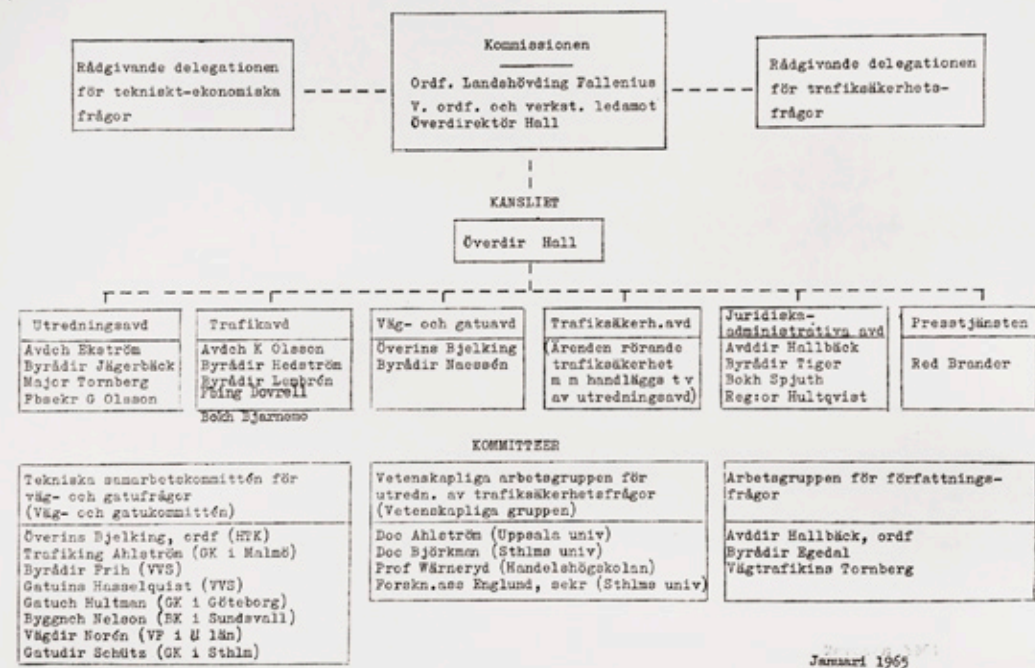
Rådgivande delegationen för tekniskt-ekonomiska frågor

Kommissionen

Ordf. Landshövding Fallenius
V. ordf. och verkst. ledamot Överdirektör Hall

Rådgivande delegationen för trafiksäkerhetsfrågor

KANSLIET

Överdir Hall

Utredningsavd
Avdch Ekström
Byrådir Jägerbäck
Major Tornberg
Pbsekr G Olsson

Trafikavd
Avdch K Olsson
Byrådir Hedström
Byrådir Lenbrén
Fving Dovrell
Bokh Bjarnemo

Väg- och gatuavd
Överins Bjelking
Byrådir Naessén

Trafiksäkerh.avd
(Ärenden rörande trafiksäkerhet m m handläggs t v av utredningsavd)

Juridiska-administrativa avd
Avddir Hallbäck
Byrådir Tiger
Bokh Spjuth
Reg:or Hultqvist

Presstjänsten
Red Brander

KOMMITTEER

Tekniska samarbetskommittén för väg- och gatufrågor
(Väg- och gatukommittén)
Överins Bjelking, ordf (HTK)
Trafiking Ahlström (GK i Malmö)
Byrådir Frih (VVS)
Gatuins Hasselquist (VVS)
Gatuch Hultman (GK i Göteborg)
Byggnch Nelson (BK i Sundsvall)
Vägdir Norén (VF i U län)
Gatudir Schütz (GK i Sthlm)

Vetenskapliga arbetsgruppen för utredn. av trafiksäkerhetsfrågor
(Vetenskapliga gruppen)
Doc Ahlström (Uppsala univ)
Doc Björkman (Sthlms univ)
Prof Wärneryd (Handelshögskolan)
Forskn.ass Englund, sekr (Sthlms univ)

Arbetsgruppen för författningsfrågor
Avddir Hallbäck, ordf
Byrådir Egedal
Vägtrafikins Tornberg

Januari 1965